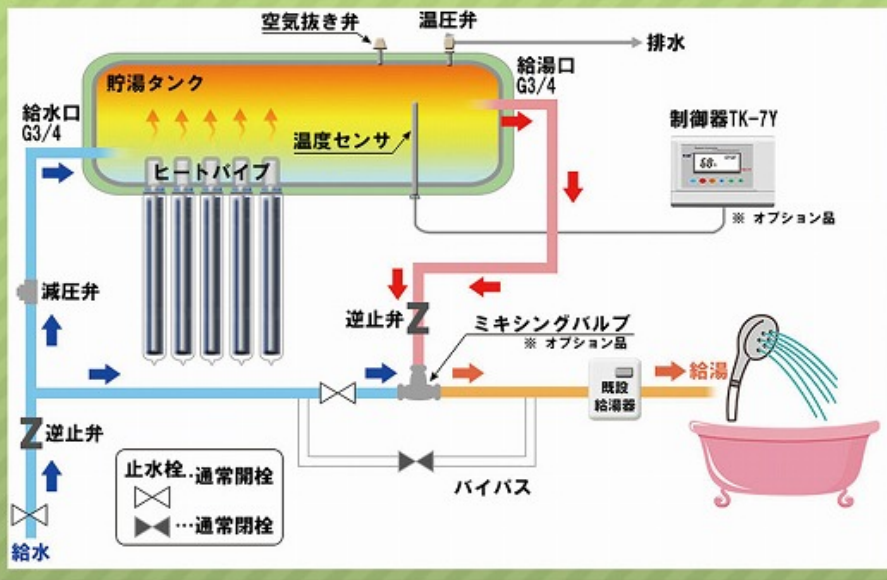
空気抜き弁
温圧弁
排水
貯湯タンク
給湯口
G3/4
給水口
G3/4
温度センサ
制御器TK-7Y
58.
※ オプション品
ヒートパイプ
減圧弁
逆止弁
ミキシングバルブ
※ オプション品
既設
給湯器
給湯
逆止弁
止水栓‥通常開栓
…通常閉栓
バイパス
給水